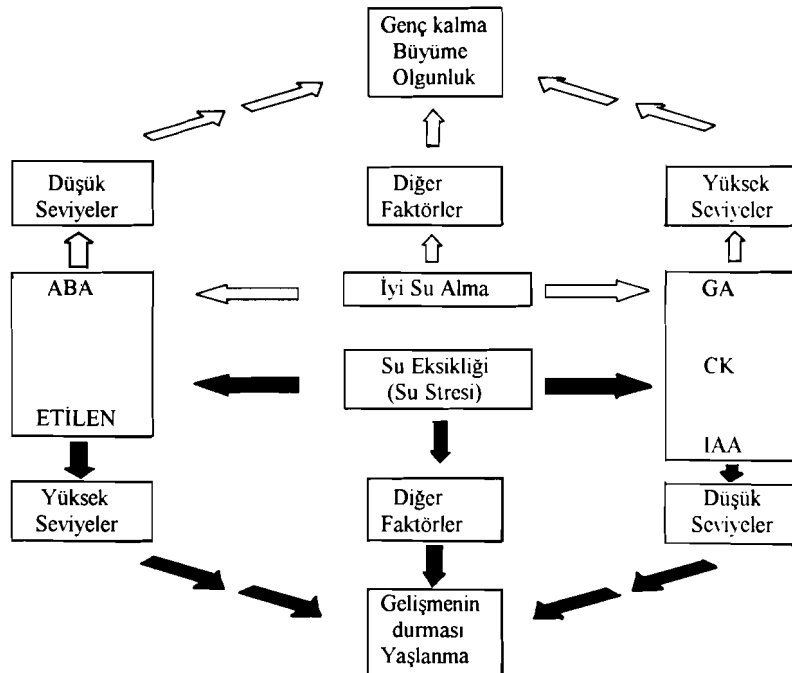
Genç kalma
Büyüme
Olgunluk

Düşük
Seviyeler

Diğer
Faktörler

Yüksek
Seviyeler

ABA

ETİLEN

İyi Su Alma

Su Eksikliği
(Su Stresi)

GA

CK

IAA

Yüksek
Seviyeler

Diğer
Faktörler

Düşük
Seviyeler

Gelişmenin
durması
Yaşlanma